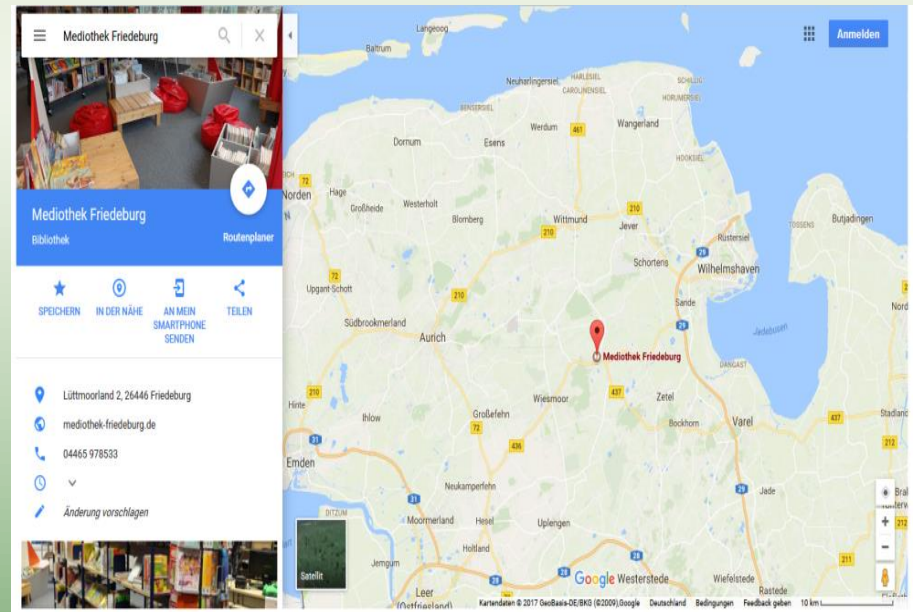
Mediothek Friedeburg

Anmelden

Mediothek Friedeburg
Bibliothek
Routenplaner

SPEICHERN
IN DER NÄHE
AN MEIN SMARTPHONE SENDEN
TEILEN

Lüttmoorland 2, 26446 Friedeburg
mediothek-friedeburg.de
04465 978533
Änderung vorschlagen

Langeoog
Baltrum
Neuharlingersiel
Carolinensiel
Harlesiel
Bensersiel
Schillig
Horumersiel
Werdum
Wangerland
Dornum
Esens
Hooksiel
Norden
Hage
Großheide
Westerholt
Blomberg
Wittmund
Jever
Butjadingen
Rüstersiel
Tossens
Schortens
Wilhelmshaven
Upgant-Schott
Sande
Südbrookmerland
Aurich
Jadebusen
Mediothek Friedeburg
Dangast
Hinte
Wiesmoor
Zetel
Ihlow
Großefehn
Bockhorn
Varel
Stadland
Emden
Neukamperfehn
Jade
Moormerland
Hesel
Uplengen
Holtland
Jemgum
Leer (Ostfriesland)
Westerstede
Wiefelstede
Rastede
Satellit
Google
Kartendaten © 2017 GeoBasis-DE/BKG (©2009),Google
Deutschland
Bedingungen
Feedback geben
10 km
461
210
72
437
436
31
29
28
212
211